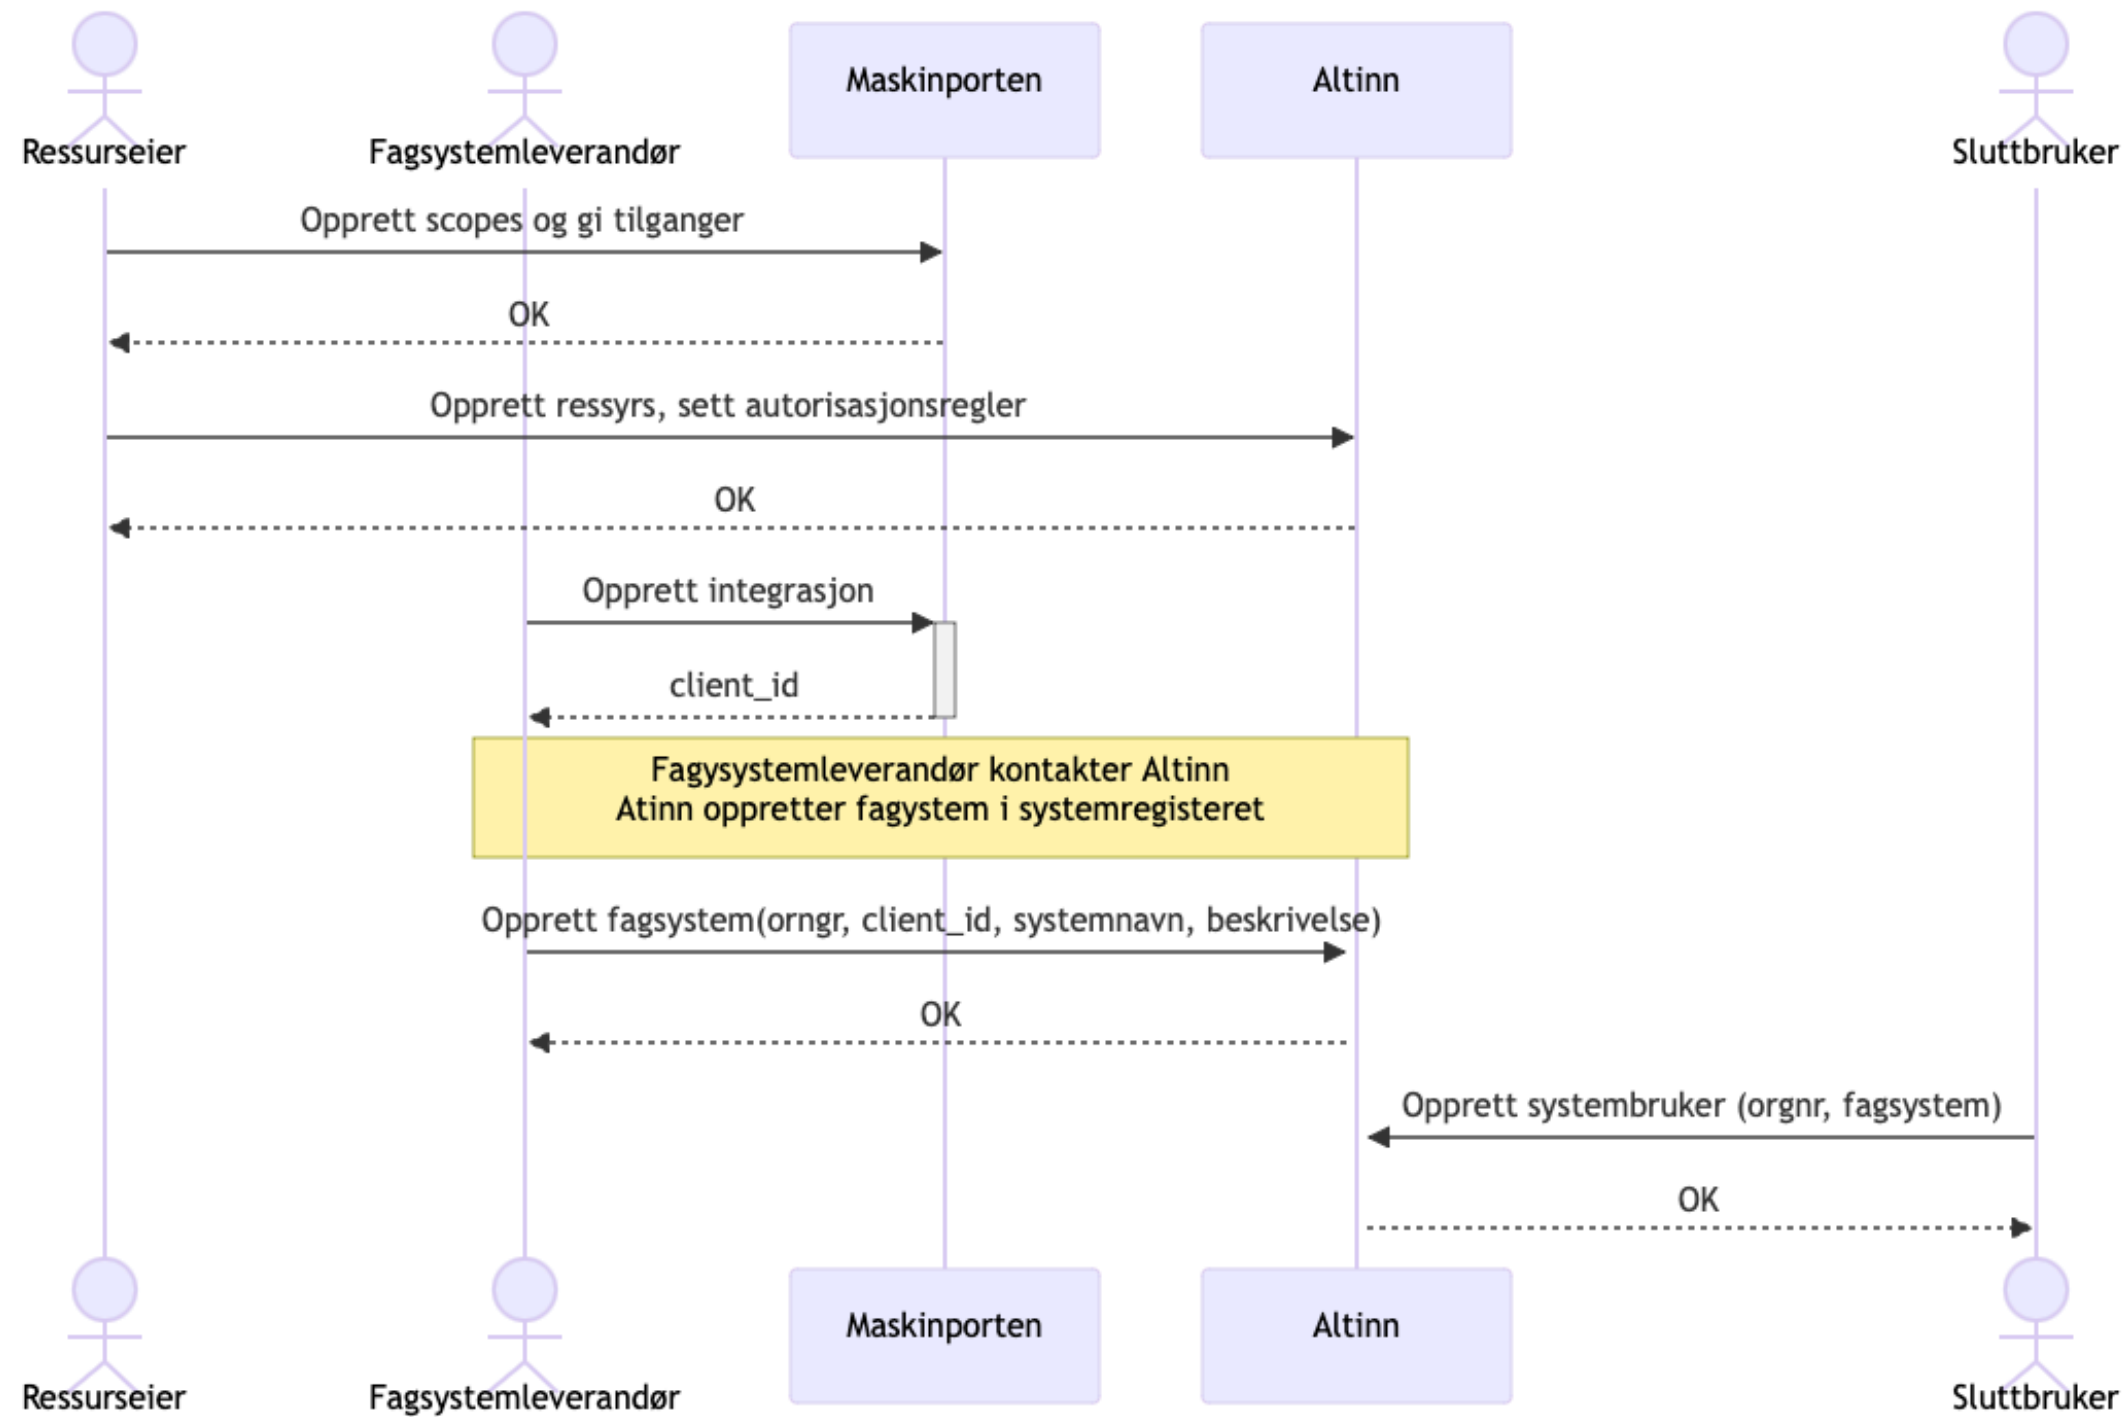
Ressurseier
Fagsystemleverandør
Maskinporten
Altinn
Sluttbruker

Opprett scopes og gi tilganger

OK

Opprett ressyrs, sett autorisasjonsregler

OK

Opprett integrasjon

client_id

Fagysystemleverandør kontakter Altinn
Atinn oppretter fagystem i systemregisteret

Opprett fagsystem(orngr, client_id, systemnavn, beskrivelse)

OK

Opprett systembruker (orgnr, fagsystem)

OK

Ressurseier
Fagsystemleverandør
Maskinporten
Altinn
Sluttbruker